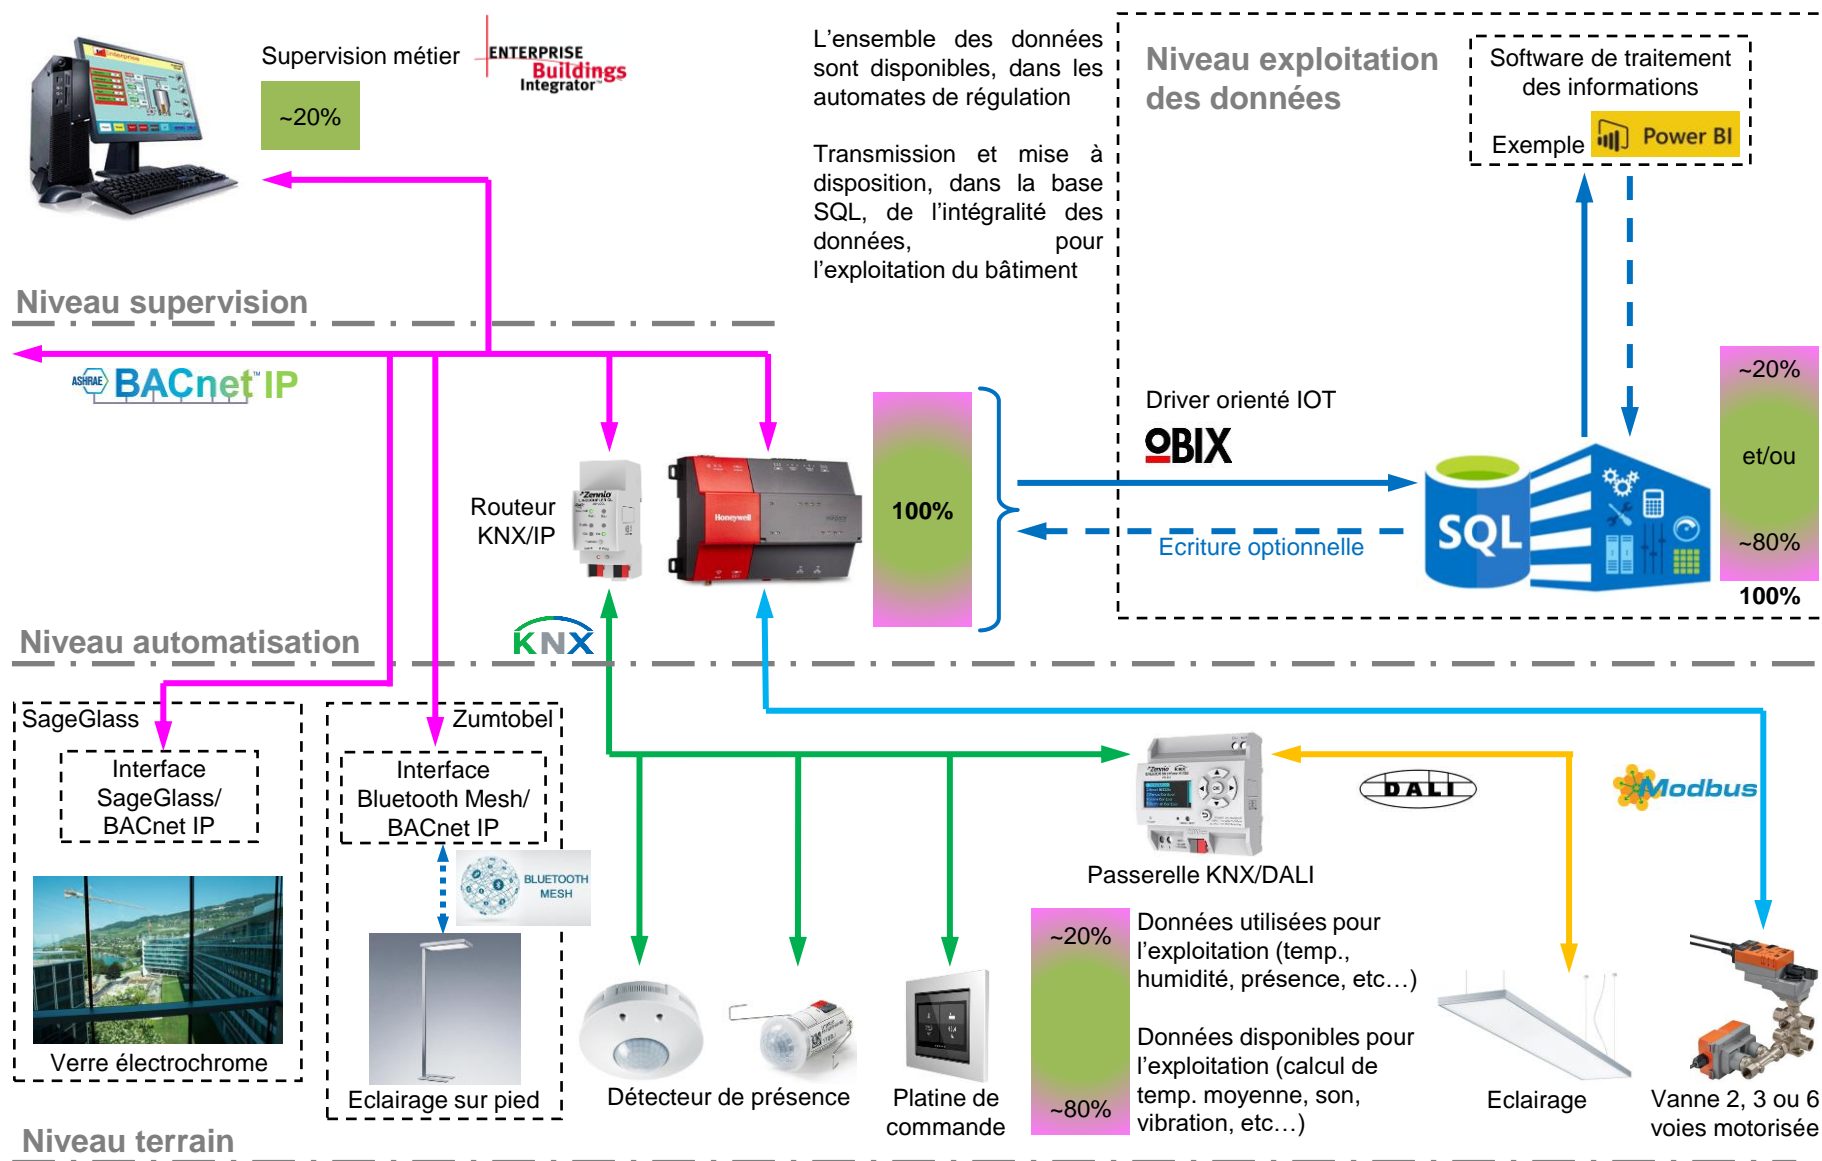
Supervision métier

ENTERPRISE Buildings Integrator

~20%

L'ensemble des données sont disponibles, dans les automates de régulation

Transmission et mise à disposition, dans la base SQL, de l'intégralité des données, pour l'exploitation du bâtiment

Niveau exploitation des données

Software de traitement des informations

Exemple Power BI

Niveau supervision

ASHRAE BACnet IP

Driver orienté IOT

OBIX

Routeur KNX/IP

Honeywell

100%

Ecriture optionnelle

SQL

~20%

et/ou

~80%

100%

Niveau automatisation

KNX

SageGlass

Interface SageGlass/ BACnet IP

Verre électrochrome

Zumtobel

Interface Bluetooth Mesh/ BACnet IP

BLUETOOTH MESH

Eclairage sur pied

Détecteur de présence

Platine de commande

Passerelle KNX/DALI

DALI

Modbus

~20%

~80%

Données utilisées pour l'exploitation (temp., humidité, présence, etc…)

Données disponibles pour l'exploitation (calcul de temp. moyenne, son, vibration, etc…)

Eclairage

Vanne 2, 3 ou 6 voies motorisée

Niveau terrain